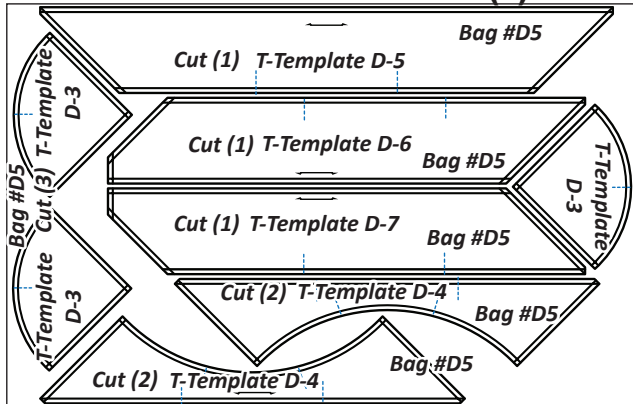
Bag #D5
Cut (1) T-Template D-5

T-Template D-3

Cut (1) T-Template D-6
Bag #D5

T-Template D-3

Bag #D5 Cut (3) T-Template D-3

Cut (1) T-Template D-7
Bag #D5

Cut (2) T-Template D-4
Bag #D5

Bag #D5
Cut (2) T-Template D-4